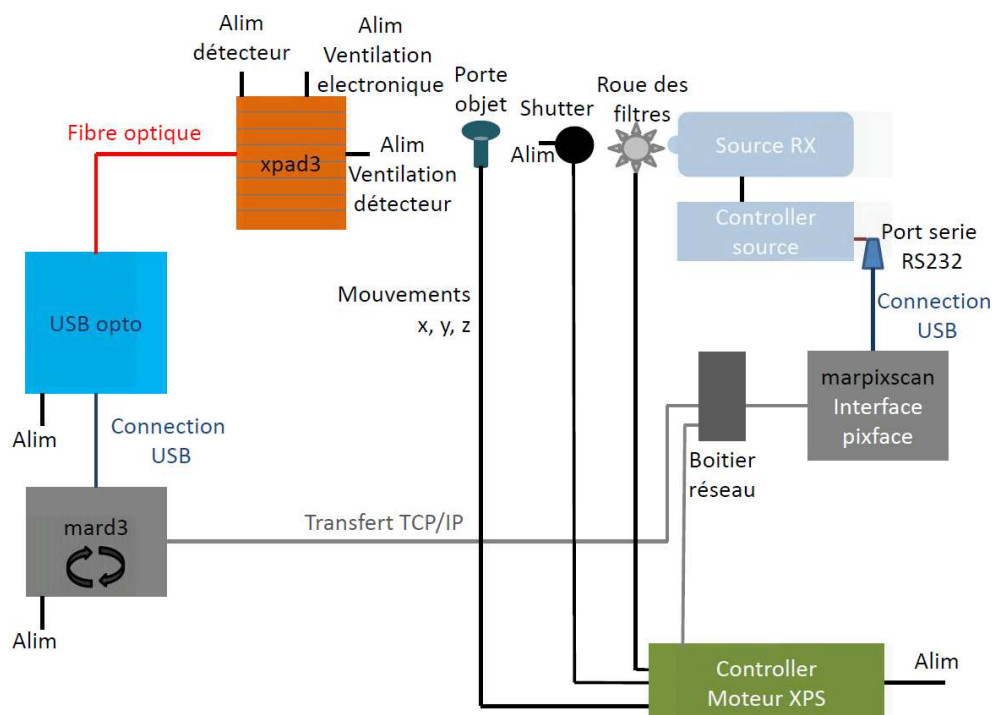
Alim détecteur

Alim Ventilation electronique

Porte objet

Shutter

Roue des filtres

Fibre optique

xpad3

Alim Ventilation détecteur

Alim

Source RX

Controller source

Port serie RS232

Connection USB

USB opto

Mouvements x, y, z

marpixscan Interface pixface

Boitier réseau

Alim

Connection USB

mard3

Transfert TCP/IP

Alim

Controller Moteur XPS

Alim